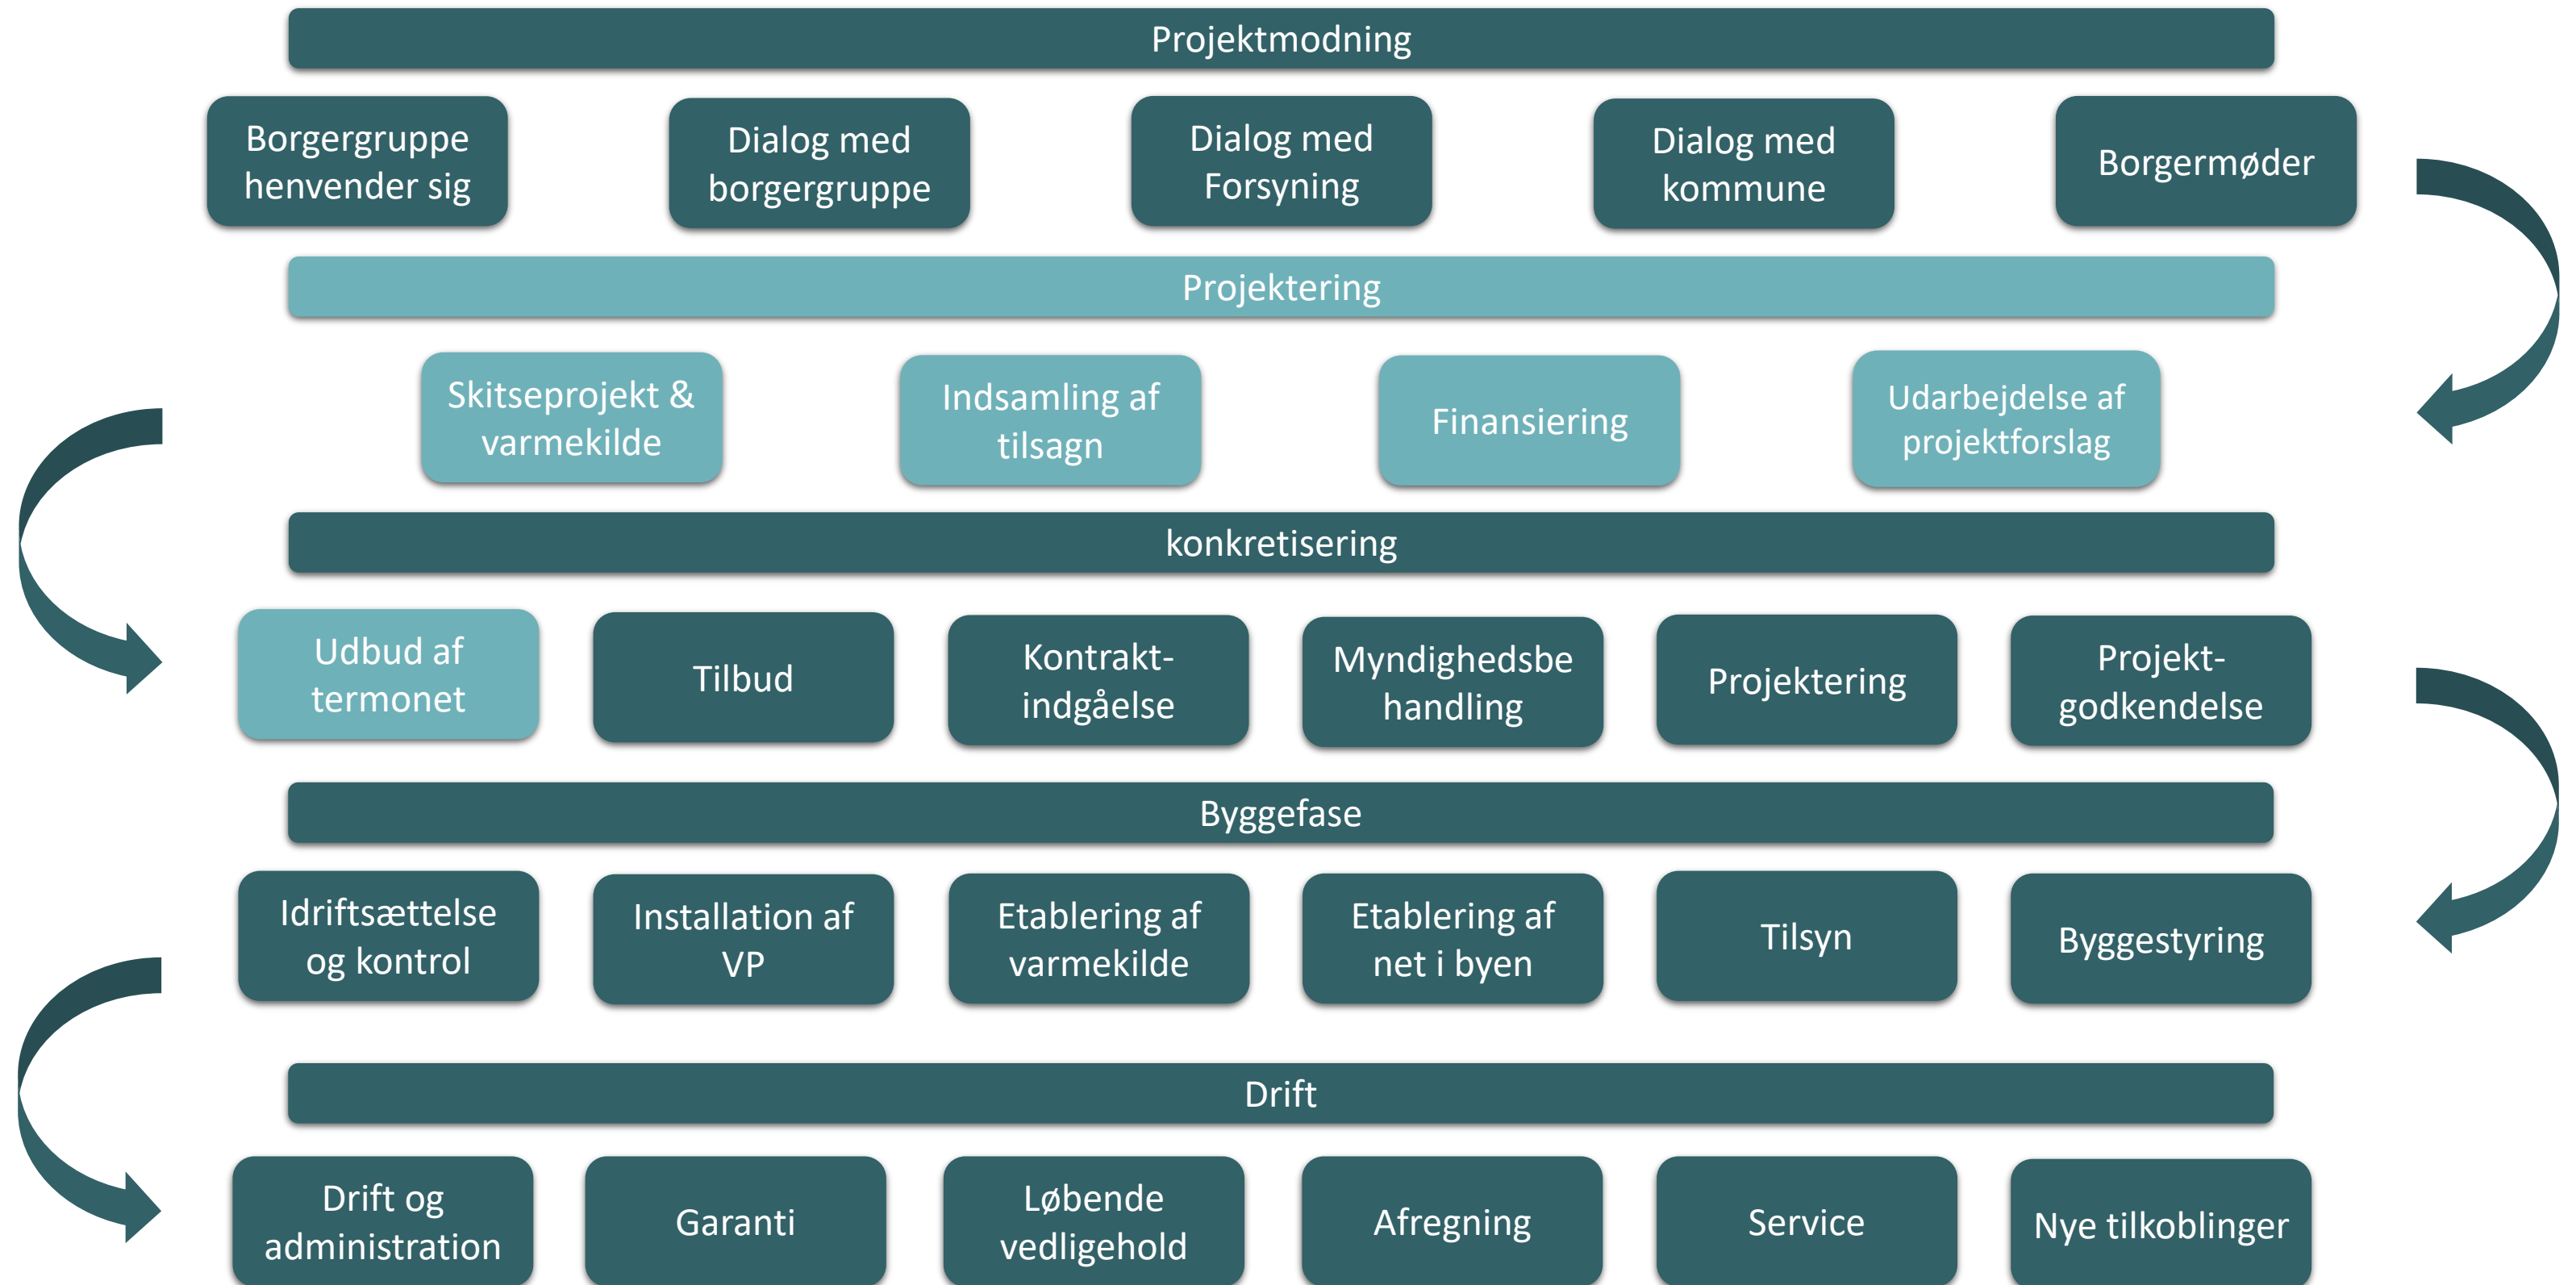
Projektmodning

Borgergruppe henvender sig

Dialog med borgergruppe

Dialog med Forsyning

Dialog med kommune

Borgermøder

Projektering

Skitseprojekt & varmekilde

Indsamling af tilsagn

Finansiering

Udarbejdelse af projektforslag

konkretisering

Udbud af termonet

Tilbud

Kontrakt-indgåelse

Myndighedsbe handling

Projektering

Projekt-godkendelse

Byggefase

Idriftsættelse og kontrol

Installation af VP

Etablering af varmekilde

Etablering af net i byen

Tilsyn

Byggestyring

Drift

Drift og administration

Garanti

Løbende vedligehold

Afregning

Service

Nye tilkoblinger